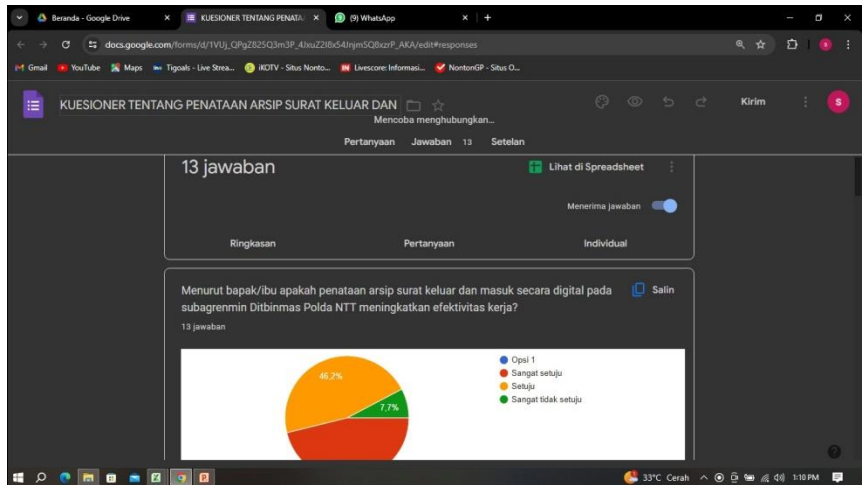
Beranda - Google Drive
KUESIONER TENTANG PENATA
(9) WhatsApp
docs.google.com/forms/d/1VUj_QPgZ825Q3m3P_4JxuZ2I8x54JnjmSQ8xzrP_AKA/edit#responses
Gmail YouTube Maps Tigoals - Live Strea... iKOTV - Situs Nonto... Livescore: Informasi... NontonGP - Situs O...
KUESIONER TENTANG PENATAAN ARSIP SURAT KELUAR DAN
Mencoba menghubungkan...
Kirim
S
Pertanyaan Jawaban 13 Setelan
13 jawaban
Lihat di Spreadsheet
Menerima jawaban
Ringkasan Pertanyaan Individual
Menurut bapak/ibu apakah penataan arsip surat keluar dan masuk secara digital pada subagrenmin Ditbinmas Polda NTT meningkatkan efektivitas kerja?
Salin
13 jawaban
46,2%
7,7%
Opsi 1
Sangat setuju
Setuju
Sangat tidak setuju
33°C Cerah 1:10 PM